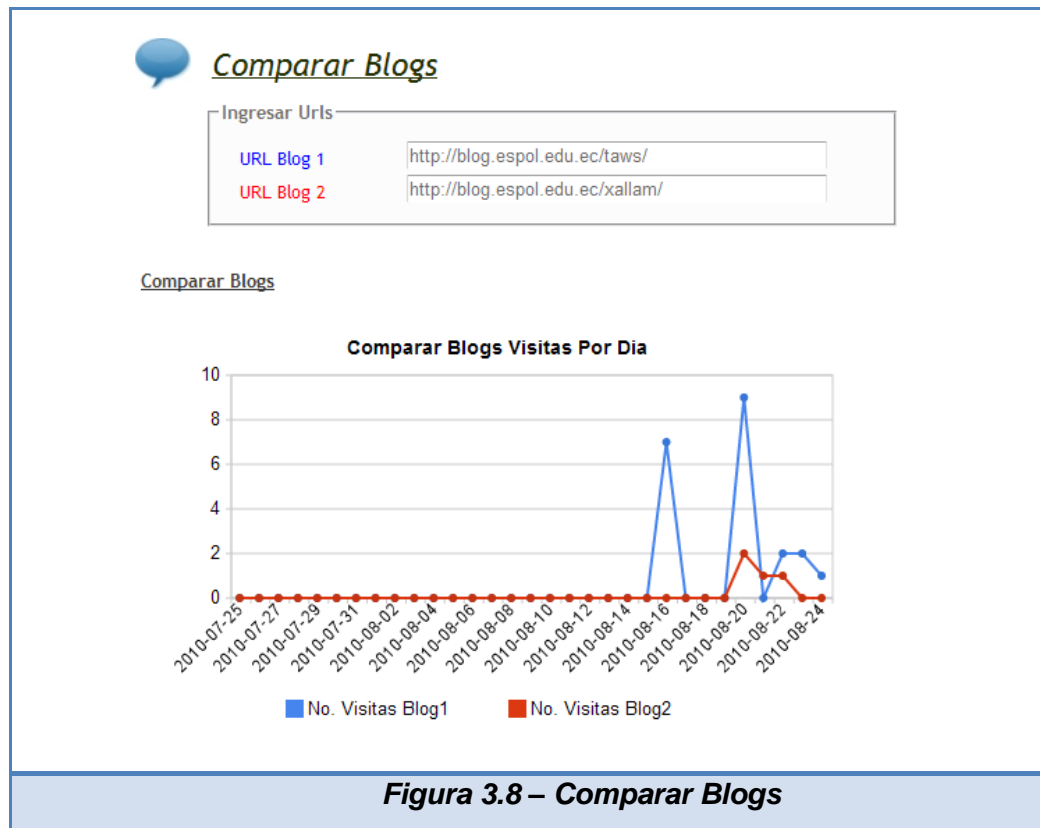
Comparar Blogs

Ingresar Urls

URL Blog 1 http://blog.espol.edu.ec/taws/
URL Blog 2 http://blog.espol.edu.ec/xallam/

Comparar Blogs

Comparar Blogs Visitas Por Dia

10
8
6
4
2
0

2010-07-25 2010-07-27 2010-07-29 2010-07-31 2010-08-02 2010-08-04 2010-08-06 2010-08-08 2010-08-10 2010-08-12 2010-08-14 2010-08-16 2010-08-18 2010-08-20 2010-08-22 2010-08-24

No. Visitas Blog1 No. Visitas Blog2

Figura 3.8 – Comparar Blogs